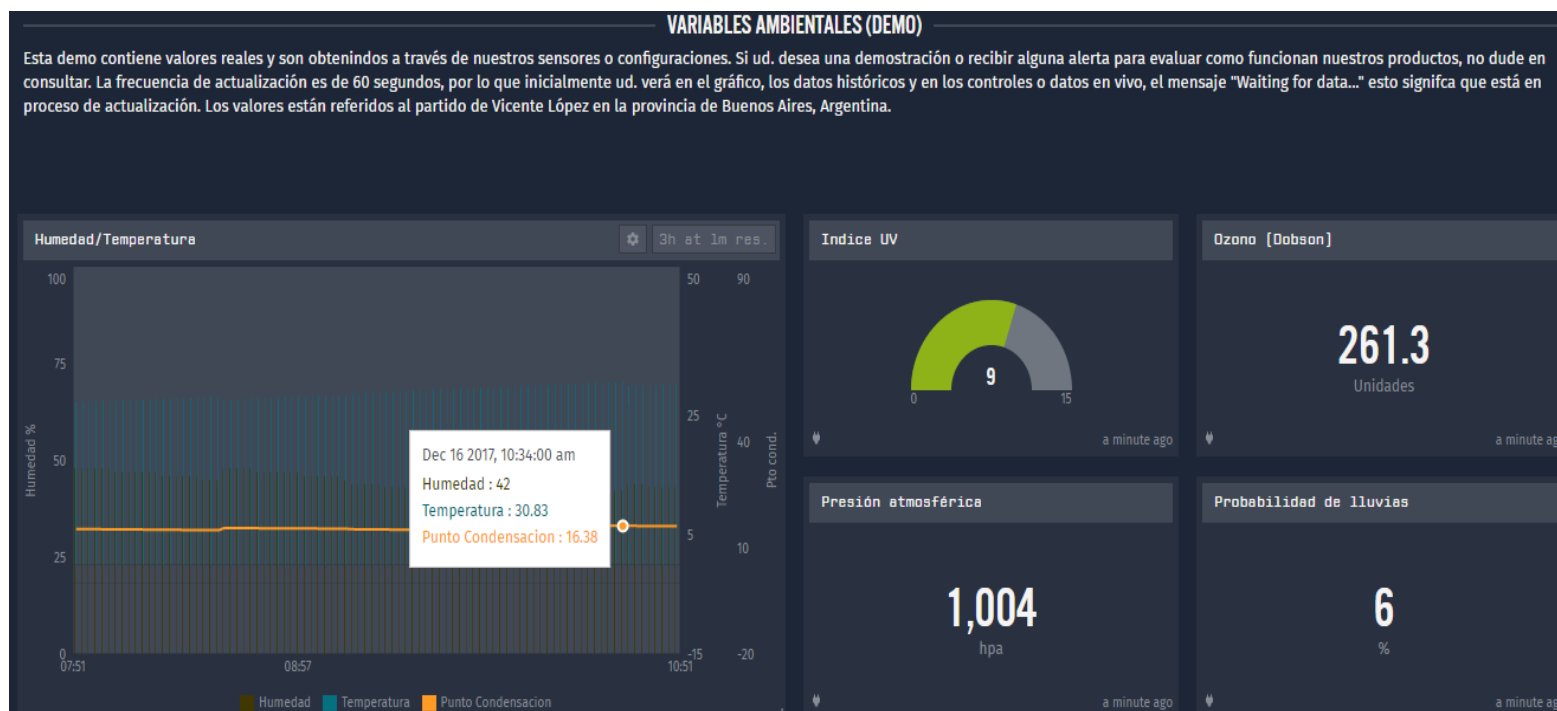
VARIABLES AMBIENTALES (DEMO)

Esta demo contiene valores reales y son obtenindos a través de nuestros sensores o configuraciones. Si ud. desea una demostración o recibir alguna alerta para evaluar como funcionan nuestros productos, no dude en consultar. La frecuencia de actualización es de 60 segundos, por lo que inicialmente ud. verá en el gráfico, los datos históricos y en los controles o datos en vivo, el mensaje "Waiting for data..." esto signifca que está en proceso de actualización. Los valores están referidos al partido de Vicente López en la provincia de Buenos Aires, Argentina.

Humedad/Temperatura

3h at 1m res.

100
75
50
25
0
Humedad %

50
25
5
-15
Temperatura °C

90
40
10
-20
Pto cond.

07:51
08:57
10:51

Dec 16 2017, 10:34:00 am
Humedad : 42
Temperatura : 30.83
Punto Condensacion : 16.38

Humedad Temperatura Punto Condensacion

Indice UV

9
0
15

a minute ago

Ozono [Dobson]

261.3
Unidades

a minute ago

Presión atmosférica

1,004
hpa

a minute ago

Probabilidad de lluvias

6
%

a minute ago